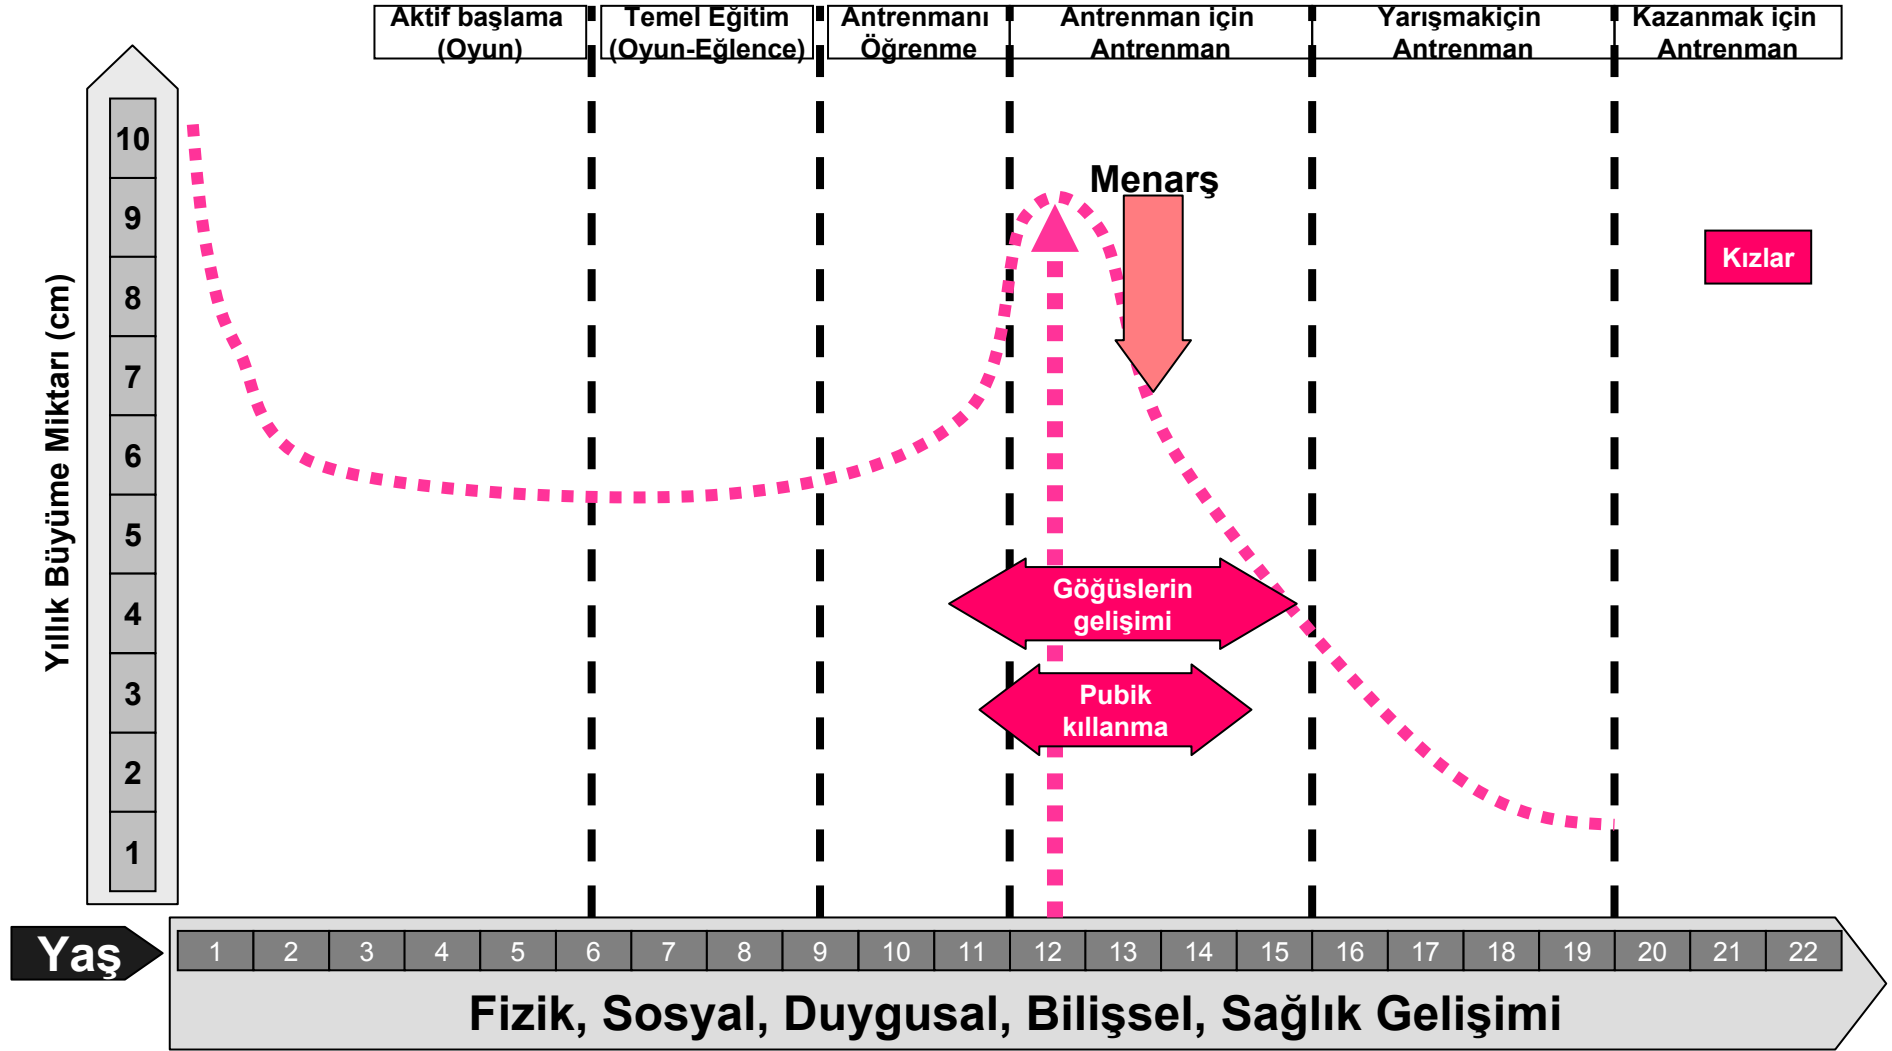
Aktif başlama (Oyun)

Temel Eğitim (Oyun-Eğlence)

Antrenmanı Öğrenme

Antrenman için Antrenman

Yarışmakiçin Antrenman

Kazanmak için Antrenman

Yıllık Büyüme Miktarı (cm)

10
9
8
7
6
5
4
3
2
1

Menarş

Kızlar

Göğüslerin gelişimi

Pubik kıllanma

Yaş

| 1 | 2 | 3 | 4 | 5 | 6 | 7 | 8 | 9 | 10 | 11 | 12 | 13 | 14 | 15 | 16 | 17 | 18 | 19 | 20 | 21 | 22 |
|---|---|---|---|---|---|---|---|---|---|---|---|---|---|---|---|---|---|---|---|---|---|

Fizik, Sosyal, Duygusal, Bilişsel, Sağlık Gelişimi